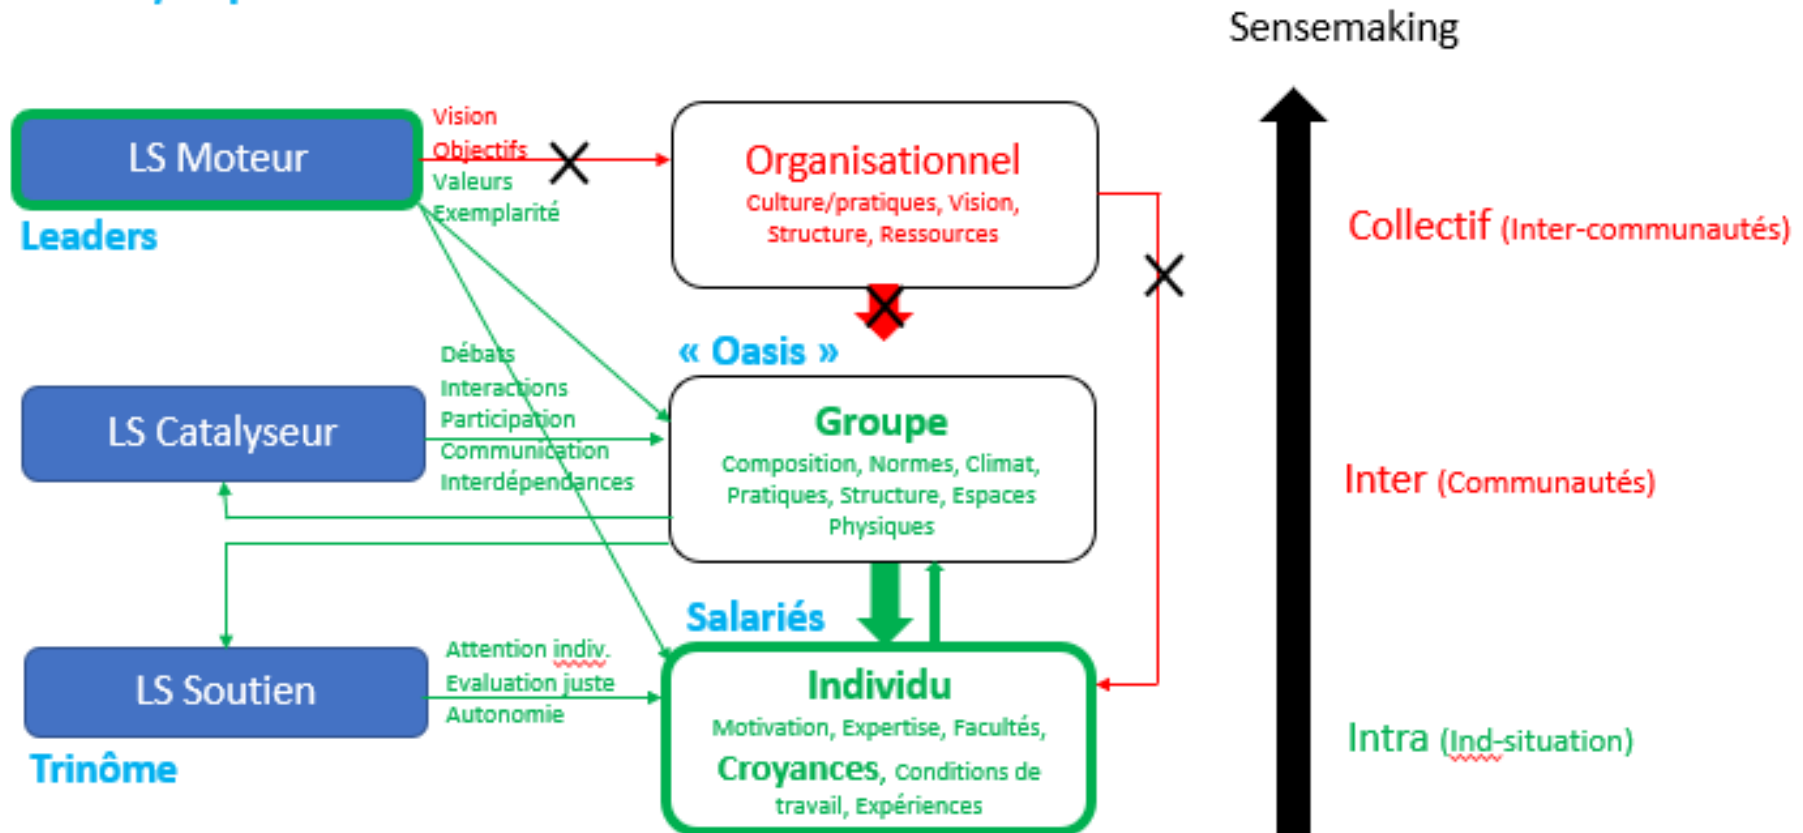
Sensemaking

LS Moteur

Leaders

Vision
Objectifs
Valeurs
Exemplarité

Organisationnel
Culture/pratiques, Vision, Structure, Ressources

Collectif (Inter-communautés)

« Oasis »

LS Catalyseur

Débats
Interactions
Participation
Communication
Interdépendances

Groupe
Composition, Normes, Climat, Pratiques, Structure, Espaces Physiques

Inter (Communautés)

Salariés

LS Soutien

Trinôme

Attention indiv.
Evaluation juste
Autonomie

Individu
Motivation, Expertise, Facultés, Croyances, Conditions de travail, Expériences

Intra (Ind-situation)